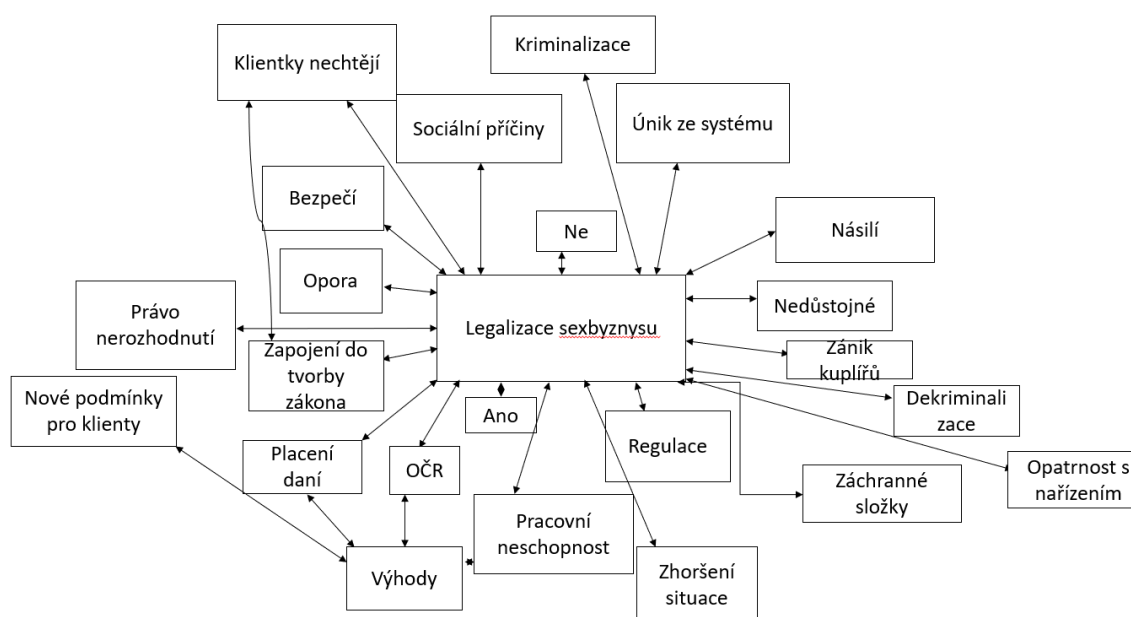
Klientky nechtějí

Kriminalizace

Sociální příčiny

Únik ze systému

Bezpečí

Ne

Násilí

Opora

Právo nerozhodnutí

Legalizace sexbyznysu

Nedůstojné

Zapojení do tvorby zákona

Zánik kuplířů

Nové podmínky pro klienty

Ano

Dekriminali zace

Placení daní

OČR

Regulace

Opatrnost s nařízením

Záchranné složky

Pracovní neschopnost

Výhody

Zhoršení situace